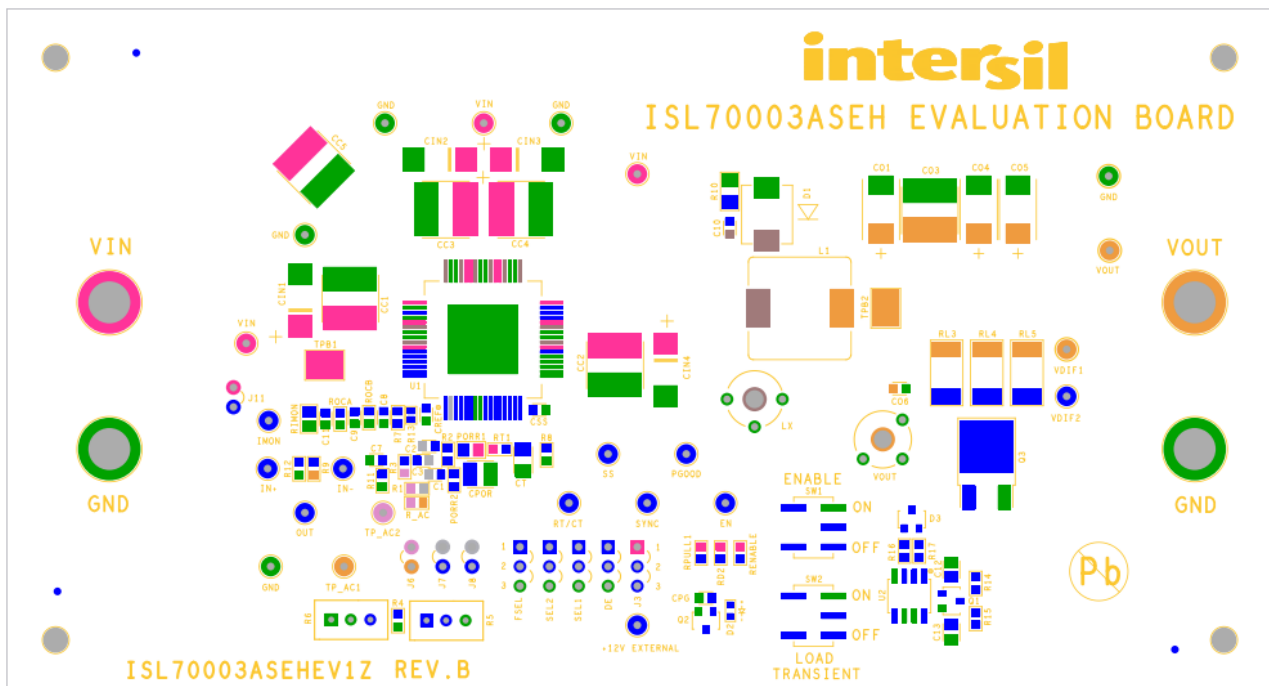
intersil

ISL70003ASEH EVALUATION BOARD

GND VIN GND

CC5

CIN2 CIN3

VIN

CC3 CC4

GND

VIN

CIN1

CC1

TPB1

VIN

U1

J11

ROCA ROCB

RIMON

IMON

C1 C9 C8

R13

CREF

CSS

R12 R9

IN+ IN-

CT

R11

R10

R_AC

C11

PORR2

PORR1 RT1

CPOR

CT

R8

SS PGOOD

OUT

TP_AC2

RT/CT SYNC EN

GND TP_AC1

J6 J7 J8

FSEL SEL2 SEL1 DE J3

1 2 3

+12V EXTERNAL

R6 R4 R5

RPULL1 RD2 RENABLE

CPG Q2 D2

ISL70003ASEHEV1Z REV.B

R10 D1

C10

L1

TPB2

CO1 CO3 CO4 CO5

GND

VOUT

VOUT

LX

CC2 CIN4

RL3 RL4 RL5

VDIF1

VDIF2

CO6

VOUT

Q3

GND

ENABLE

SW1

ON

OFF

SW2

ON

OFF

LOAD TRANSIENT

D3

R16 R17

U2

R14

R15

C12

Pb